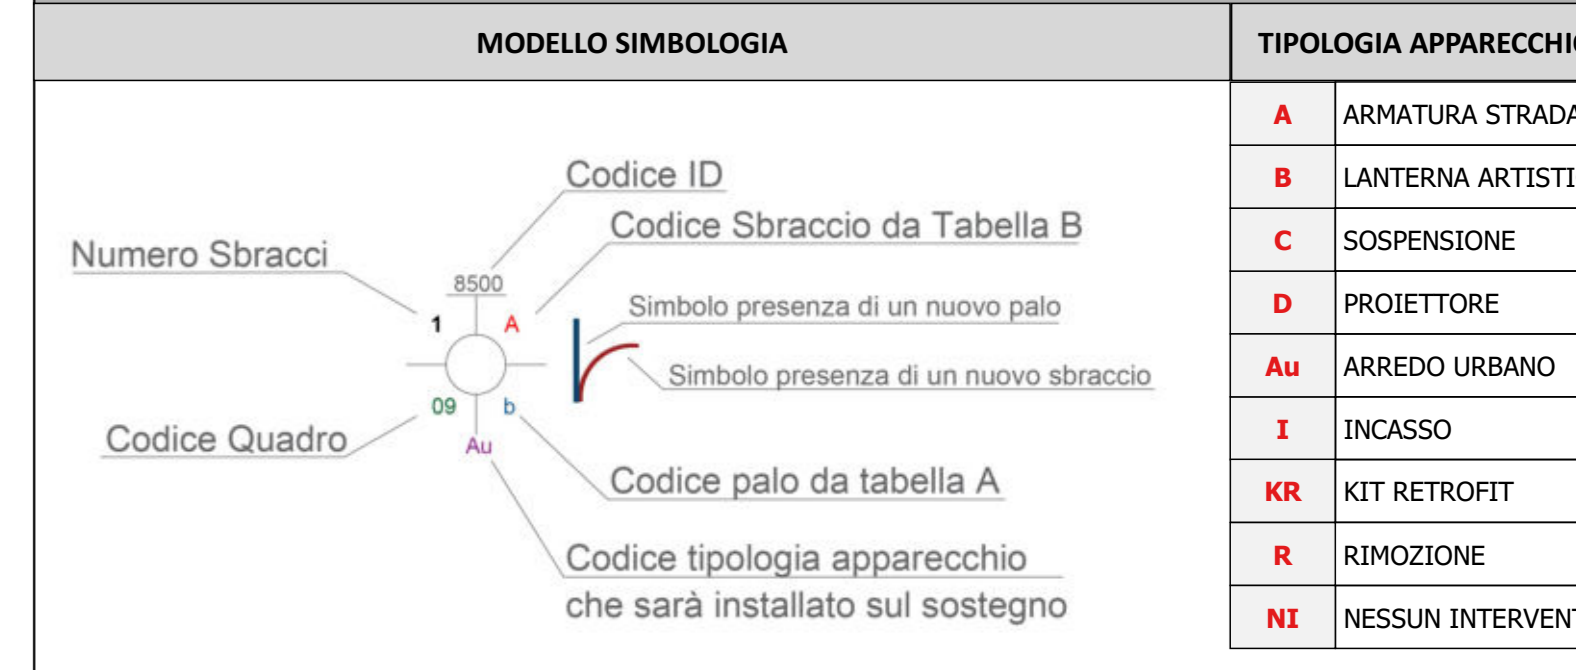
MODELLO SIMBOLOGIA

Codice ID
Codice Sbraccio da Tabella B
Numero Sbracci
8500
1
A
Simbolo presenza di un nuovo palo
Simbolo presenza di un nuovo sbraccio
09
b
Codice Quadro
Au
Codice palo da tabella A
Codice tipologia apparecchio che sarà installato sul sostegno

| TIPOLOGIA APPARECCHI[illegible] | |
|---|---|
| A | ARMATURA STRADA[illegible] |
| B | LANTERNA ARTISTI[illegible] |
| C | SOSPENSIONE |
| D | PROIETTORE |
| Au | ARREDO URBANO |
| I | INCASSO |
| KR | KIT RETROFIT |
| R | RIMOZIONE |
| NI | NESSUN INTERVEN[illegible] |